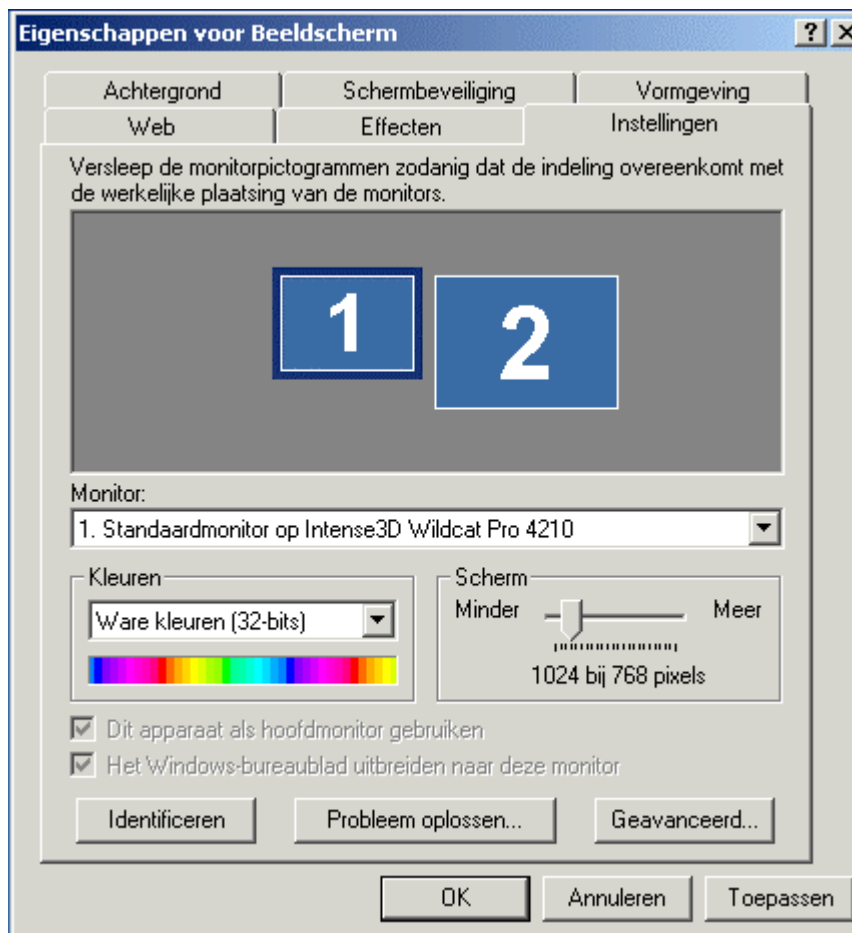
Eigenschappen voor Beeldscherm

?

Achtergrond | Schermbeveiliging | Vormgeving
Web | Effecten | Instellingen

Versleep de monitorpictogrammen zodanig dat de indeling overeenkomt met de werkelijke plaatsing van de monitors.

1

2

Monitor:

1. Standaardmonitor op Intense3D Wildcat Pro 4210

Kleuren

Ware kleuren (32-bits)

Scherm

Minder

Meer

1024 bij 768 pixels

Dit apparaat als hoofdmonitor gebruiken

Het Windows-bureaublad uitbreiden naar deze monitor

Identificeren

Probleem oplossen...

Geavanceerd...

OK

Annuleren

Toepassen